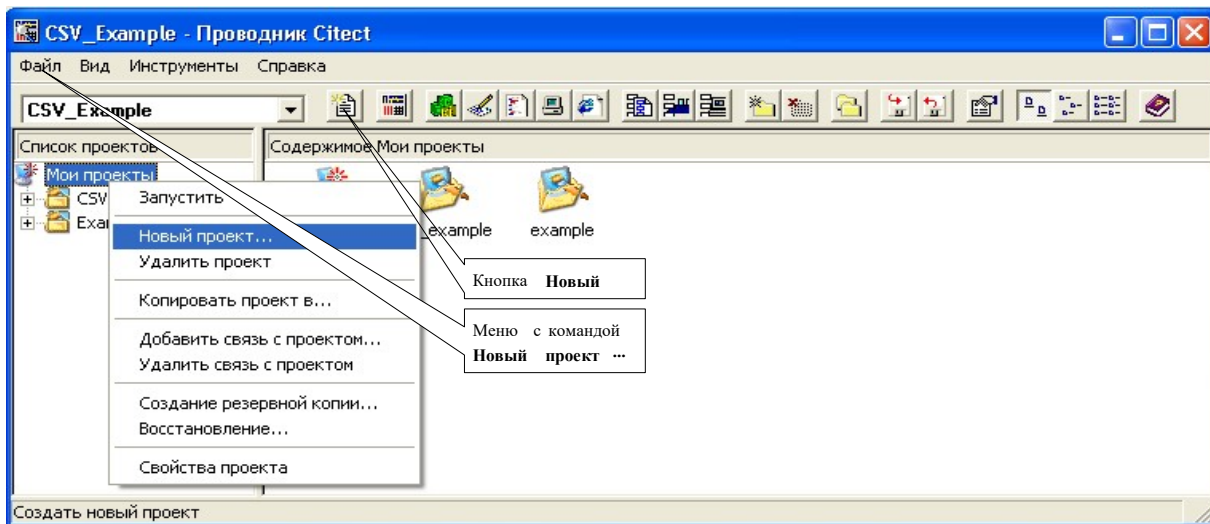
CSV_Example - Проводник Citect

Файл Вид Инструменты Справка

CSV_Example

Список проектов

Мои проекты

CSV

Exa

Содержимое Мои проекты

_example

example

Запустить

Новый проект...

Удалить проект

Копировать проект в...

Добавить связь с проектом...

Удалить связь с проектом

Создание резервной копии...

Восстановление...

Свойства проекта

Кнопка **Новый**

Меню с командой **Новый проект ...**

Создать новый проект